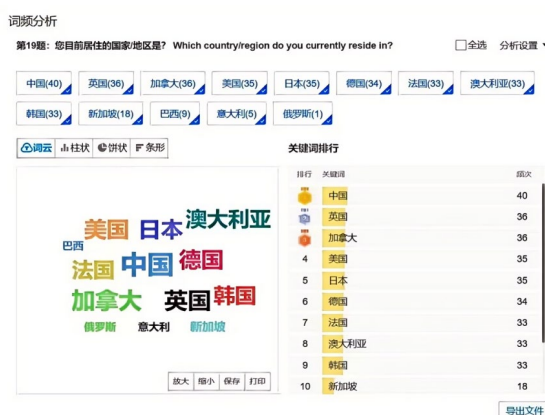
词频分析

第19题：您目前居住的国家/地区是？ Which country/region do you currently reside in?

全选 分析设置

中国(40) 英国(36) 加拿大(36) 美国(35) 日本(35) 德国(34) 法国(33) 澳大利亚(33) 韩国(33) 新加坡(18) 巴西(9) 意大利(5) 俄罗斯(1)

词云 柱状 饼状 条形

美国 日本 澳大利亚 巴西 法国 中国 德国 加拿大 英国 韩国 俄罗斯 意大利 新加坡

放大 缩小 保存 打印

关键词排行

| 排行 | 关键词 | 频次 |
|---|---|---|
| 1 | 中国 | 40 |
| 2 | 英国 | 36 |
| 3 | 加拿大 | 36 |
| 4 | 美国 | 35 |
| 5 | 日本 | 35 |
| 6 | 德国 | 34 |
| 7 | 法国 | 33 |
| 8 | 澳大利亚 | 33 |
| 9 | 韩国 | 33 |
| 10 | 新加坡 | 18 |

导出文件